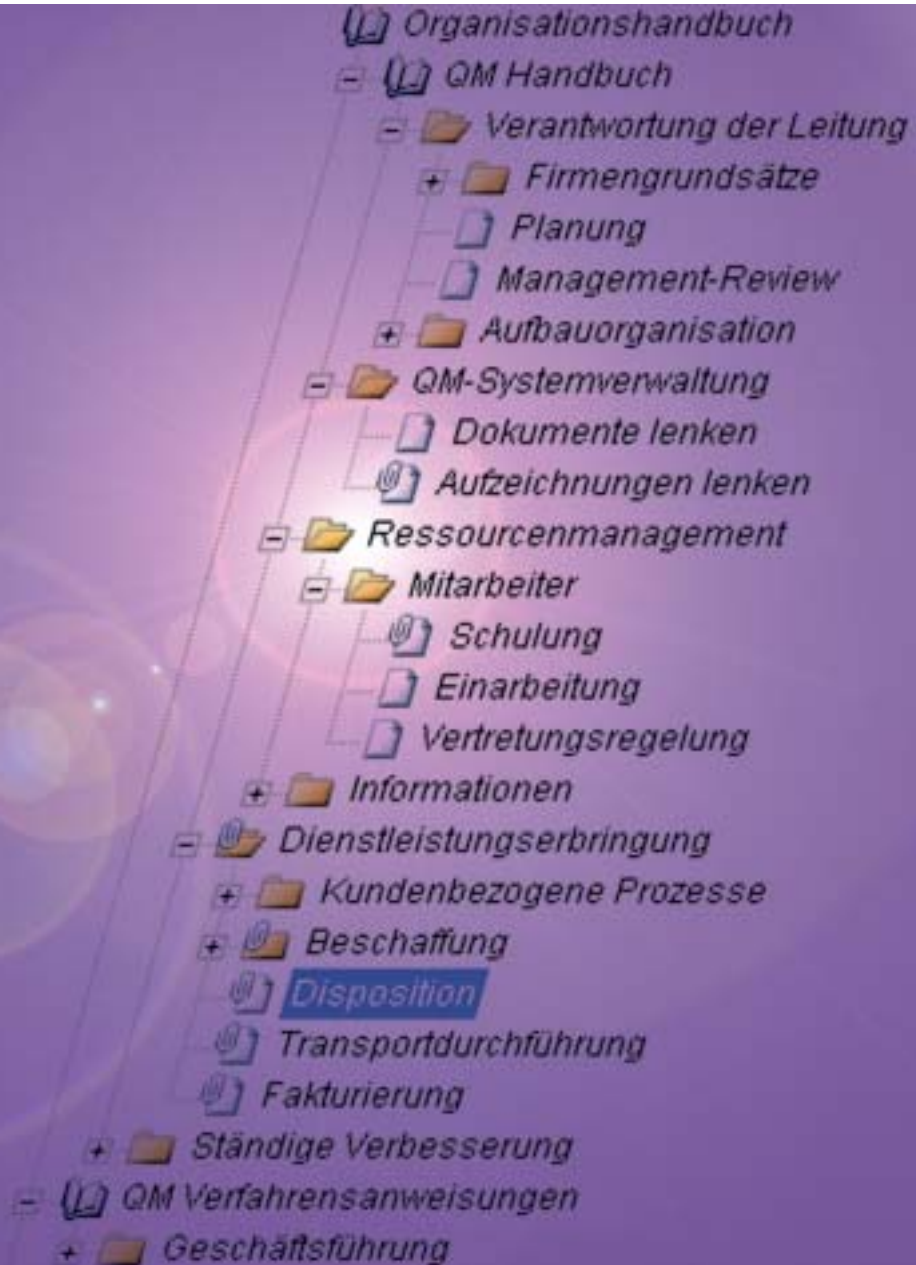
Organisationshandbuch
QM Handbuch
Verantwortung der Leitung
Firmengrundsätze
Planung
Management-Review
Aufbauorganisation
QM-Systemverwaltung
Dokumente lenken
Aufzeichnungen lenken
Ressourcenmanagement
Mitarbeiter
Schulung
Einarbeitung
Vertretungsregelung
Informationen
Dienstleistungserbringung
Kundenbezogene Prozesse
Beschaffung
Disposition
Transportdurchführung
Fakturierung
Ständige Verbesserung
QM Verfahrensanweisungen
Geschäftsführung